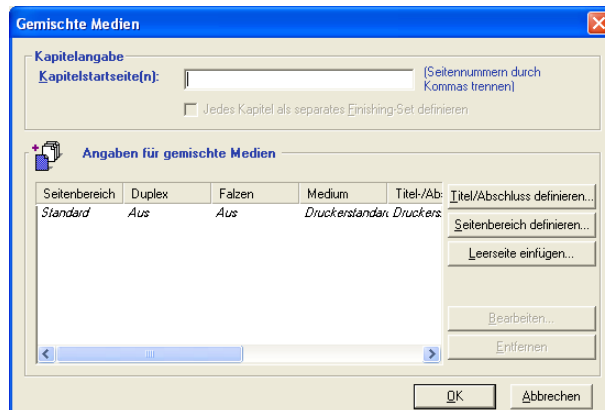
Gemischte Medien

Kapitelangabe

Kapitelstartseite(n):

(Seitennummern durch Kommas trennen)

Jedes Kapitel als separates Finishing-Set definieren

Angaben für gemischte Medien

| Seitenbereich | Duplex | Falzen | Medium | Titel-/Ab: |
|---|---|---|---|---|
| Standard | Aus | Aus | Druckerstandar | Druckers |

Titel/Abschluss definieren...

Seitenbereich definieren...

Leerseite einfügen...

Bearbeiten...

Entfernen

OK

Abbrechen